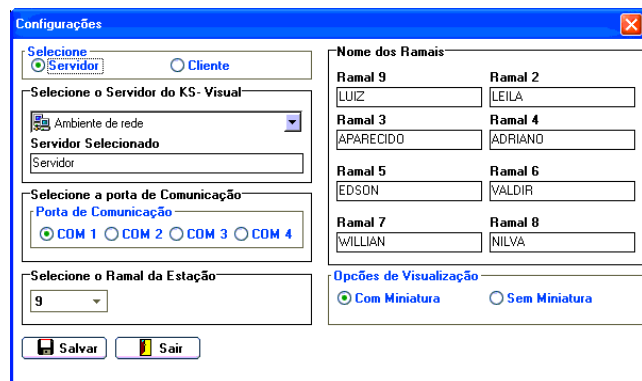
Configurações

Selecione
Servidor
Cliente

Selecione o Servidor do KS- Visual
Ambiente de rede
Servidor Selecionado
Servidor

Selecione a porta de Comunicação
Porta de Comunicação
COM 1
COM 2
COM 3
COM 4

Selecione o Ramal da Estação
9

Salvar
Sair

Nome dos Ramais

| Ramal 9 | Ramal 2 |
|---|---|
| LUIZ | LEILA |
| Ramal 3 | Ramal 4 |
| APARECIDO | ADRIANO |
| Ramal 5 | Ramal 6 |
| EDSON | VALDIR |
| Ramal 7 | Ramal 8 |
| WILLIAN | NILVA |

Opções de Visualização
Com Miniatura
Sem Miniatura